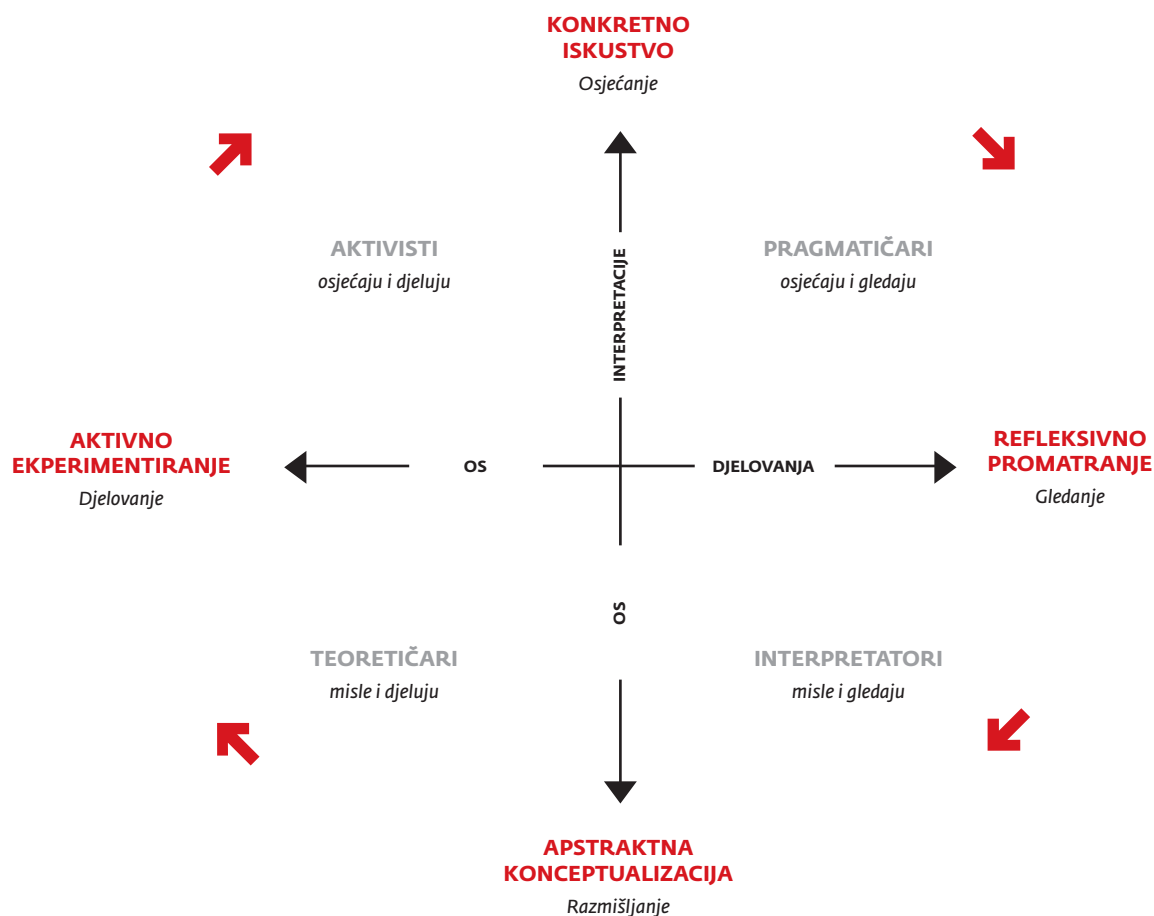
KONKRETNO ISKUSTVO
Osjećanje

AKTIVISTI
osjećaju i djeluju

INTERPRETACIJE

PRAGMATIČARI
osjećaju i gledaju

AKTIVNO EKSPERIMENTIRANJE
Djelovanje

OS

DJELOVANJA

REFLEKSIVNO PROMATRANJE
Gledanje

OS

TEORETIČARI
misle i djeluju

INTERPRETATORI
misle i gledaju

APSTRAKTNA KONCEPTUALIZACIJA
Razmišljanje